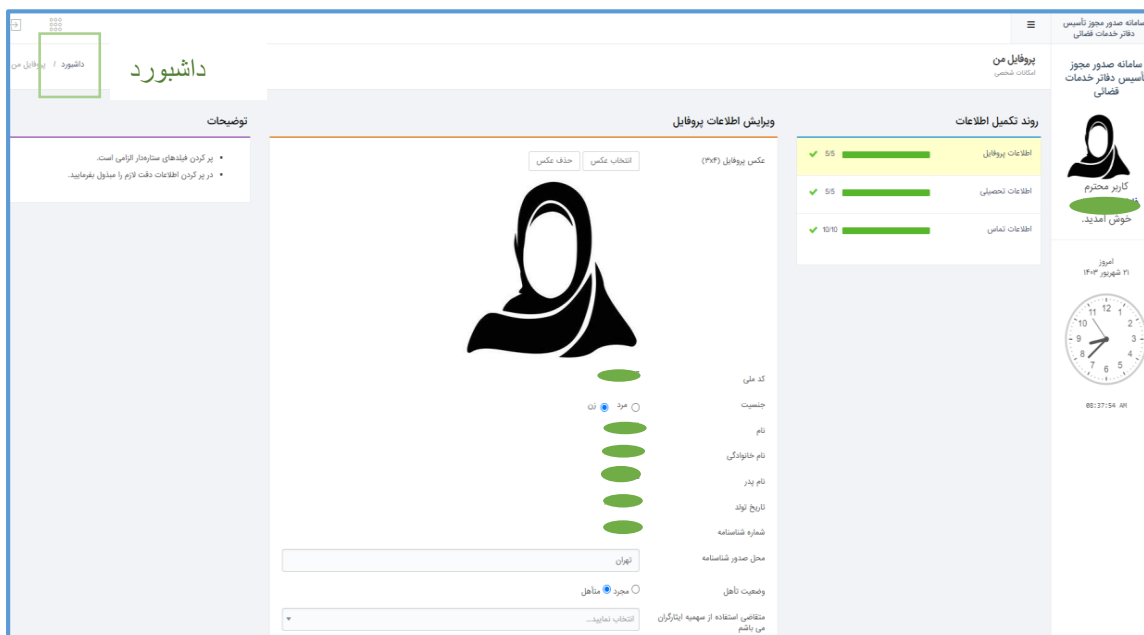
سامانه صدور مجوز تأسیس دفاتر خدمات قضائی

≡

سامانه صدور مجوز تأسیس دفاتر خدمات قضائی

کاربر محترم
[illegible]
خوش آمدید.

امروز
۲۱ شهریور ۱۴۰۳

08:37:54 AM

پروفایل من
امکانات شخصی

داشبورد / پروفایل من

داشبورد

روند تکمیل اطلاعات

| اطلاعات پروفایل | 5/5 |
|---|---|
| اطلاعات تحصیلی | 5/5 |
| اطلاعات تماس | 10/10 |

ویرایش اطلاعات پروفایل

عکس پروفایل (۳x۴)
انتخاب عکس
حذف عکس

کد ملی
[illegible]

جنسیت
مرد
زن

نام
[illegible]

نام خانوادگی
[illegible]

نام پدر
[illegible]

تاریخ تولد
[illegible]

شماره شناسنامه
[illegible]

محل صدور شناسنامه
تهران

وضعیت تأهل
مجرد
متأهل

متقاضی استفاده از سهمیه ایثارگران می باشم
انتخاب نمایید...

توضیحات

• پر کردن فیلدهای ستاره‌دار الزامی است.
• در پر کردن اطلاعات دقت لازم را مبذول بفرمایید.